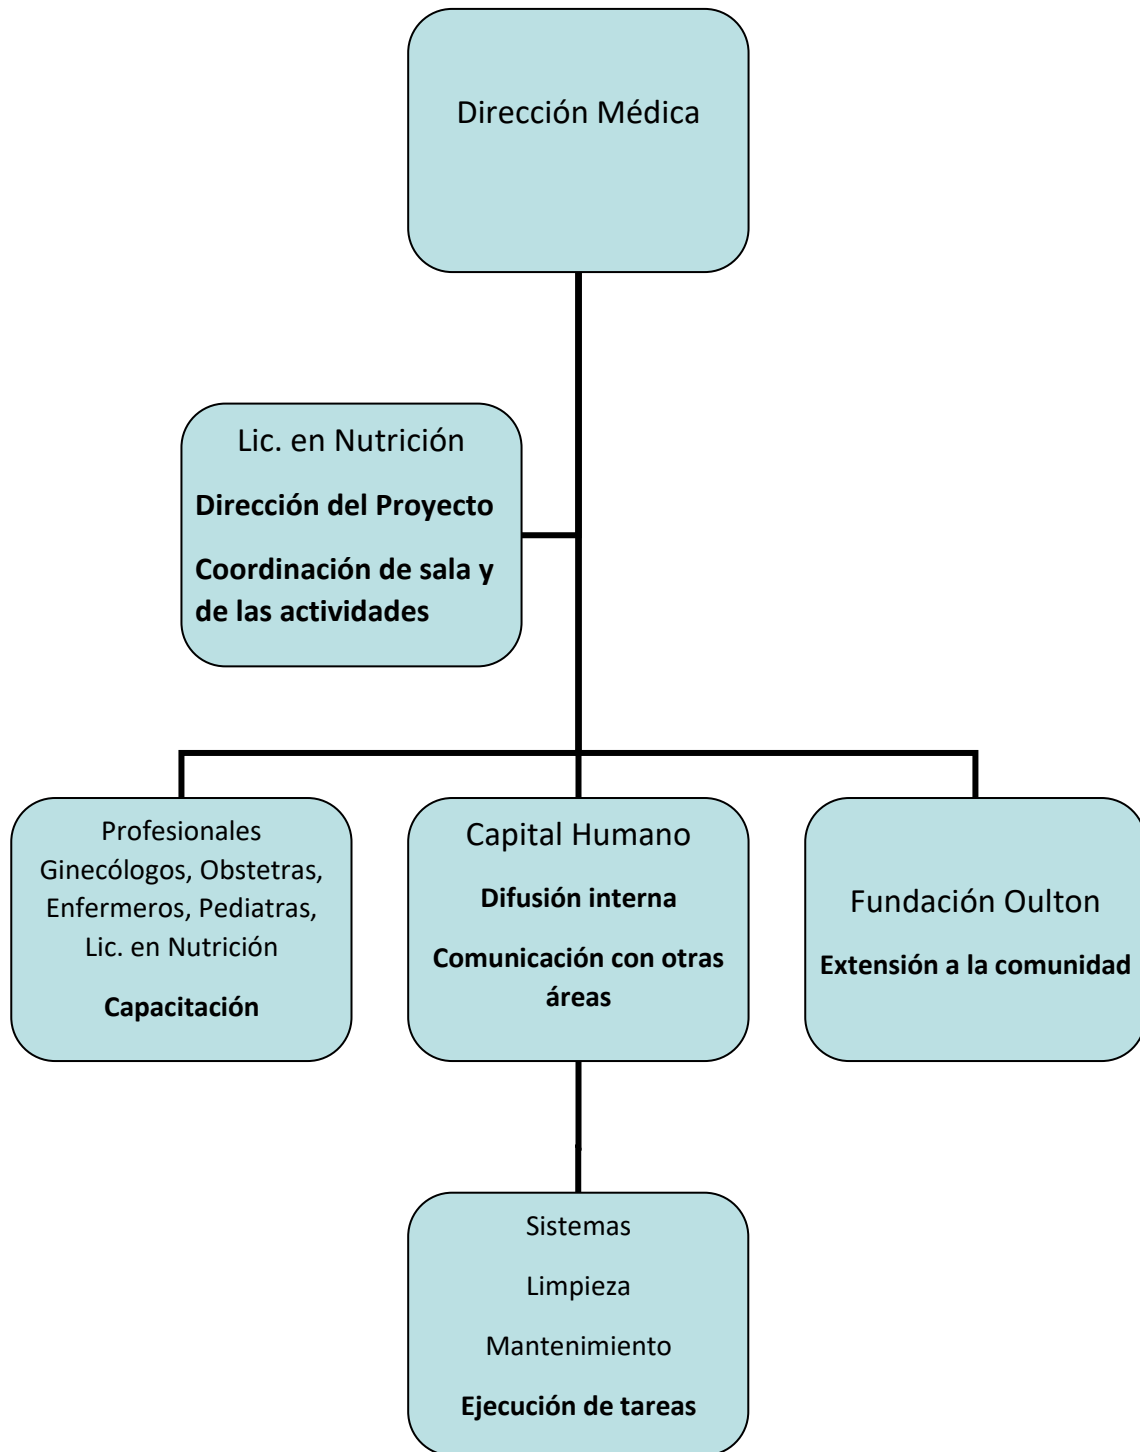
Dirección Médica

Lic. en Nutrición

Dirección del Proyecto

Coordinación de sala y de las actividades

Profesionales Ginecólogos, Obstetras, Enfermeros, Pediatras, Lic. en Nutrición

Capacitación

Capital Humano

Difusión interna

Comunicación con otras áreas

Fundación Oulton

Extensión a la comunidad

Sistemas

Limpieza

Mantenimiento

Ejecución de tareas